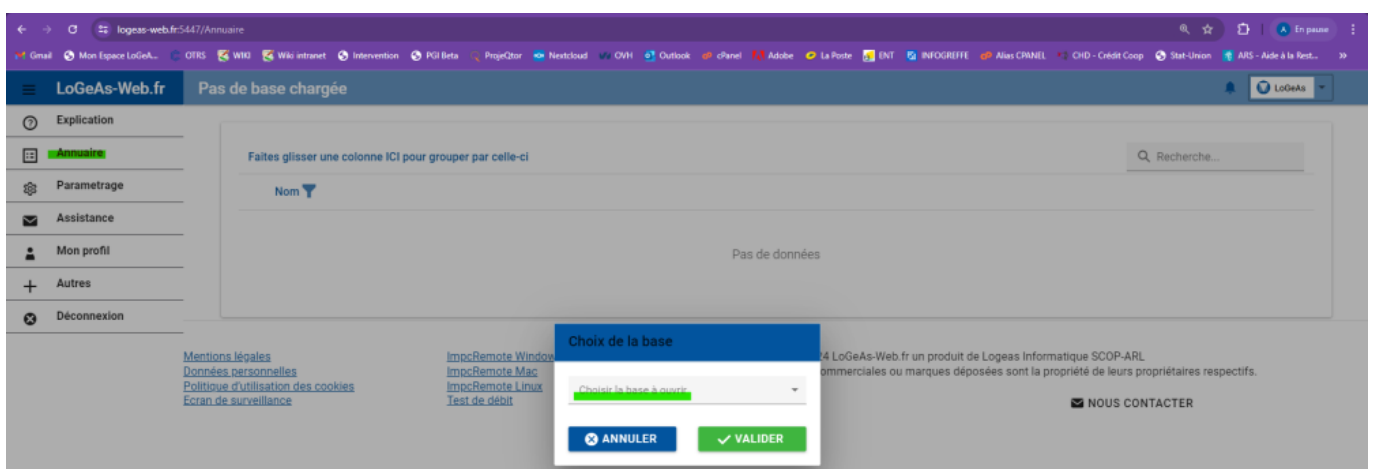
logeas-web.fr:5447/Annuaire

En pause

Gmail Mon Espace LoGeA... OTRS WIKI Wiki intranet Intervention PGI Beta ProjeQtor Nextcloud OVH Outlook cPanel Adobe La Poste ENT INFOGREFFE Alias CPANEL CHD - Crédit Coop Stat-Union ARS - Aide à la Rest... »

LoGeAs-Web.fr

Pas de base chargée

LoGeAs

Explication
Annuaire
Parametrage
Assistance
Mon profil
Autres
Déconnexion

Faites glisser une colonne ICI pour grouper par celle-ci

Recherche...

Nom

Pas de données

Mentions légales
Données personnelles
Politique d'utilisation des cookies
Ecran de surveillance

ImpcRemote Window
ImpcRemote Mac
ImpcRemote Linux
Test de débit

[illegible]4 LoGeAs-Web.fr un produit de Logeas Informatique SCOP-ARL
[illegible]ommerciales ou marques déposées sont la propriété de leurs propriétaires respectifs.

NOUS CONTACTER

Choix de la base

Choisir la base à ouvrir

ANNULER
VALIDER